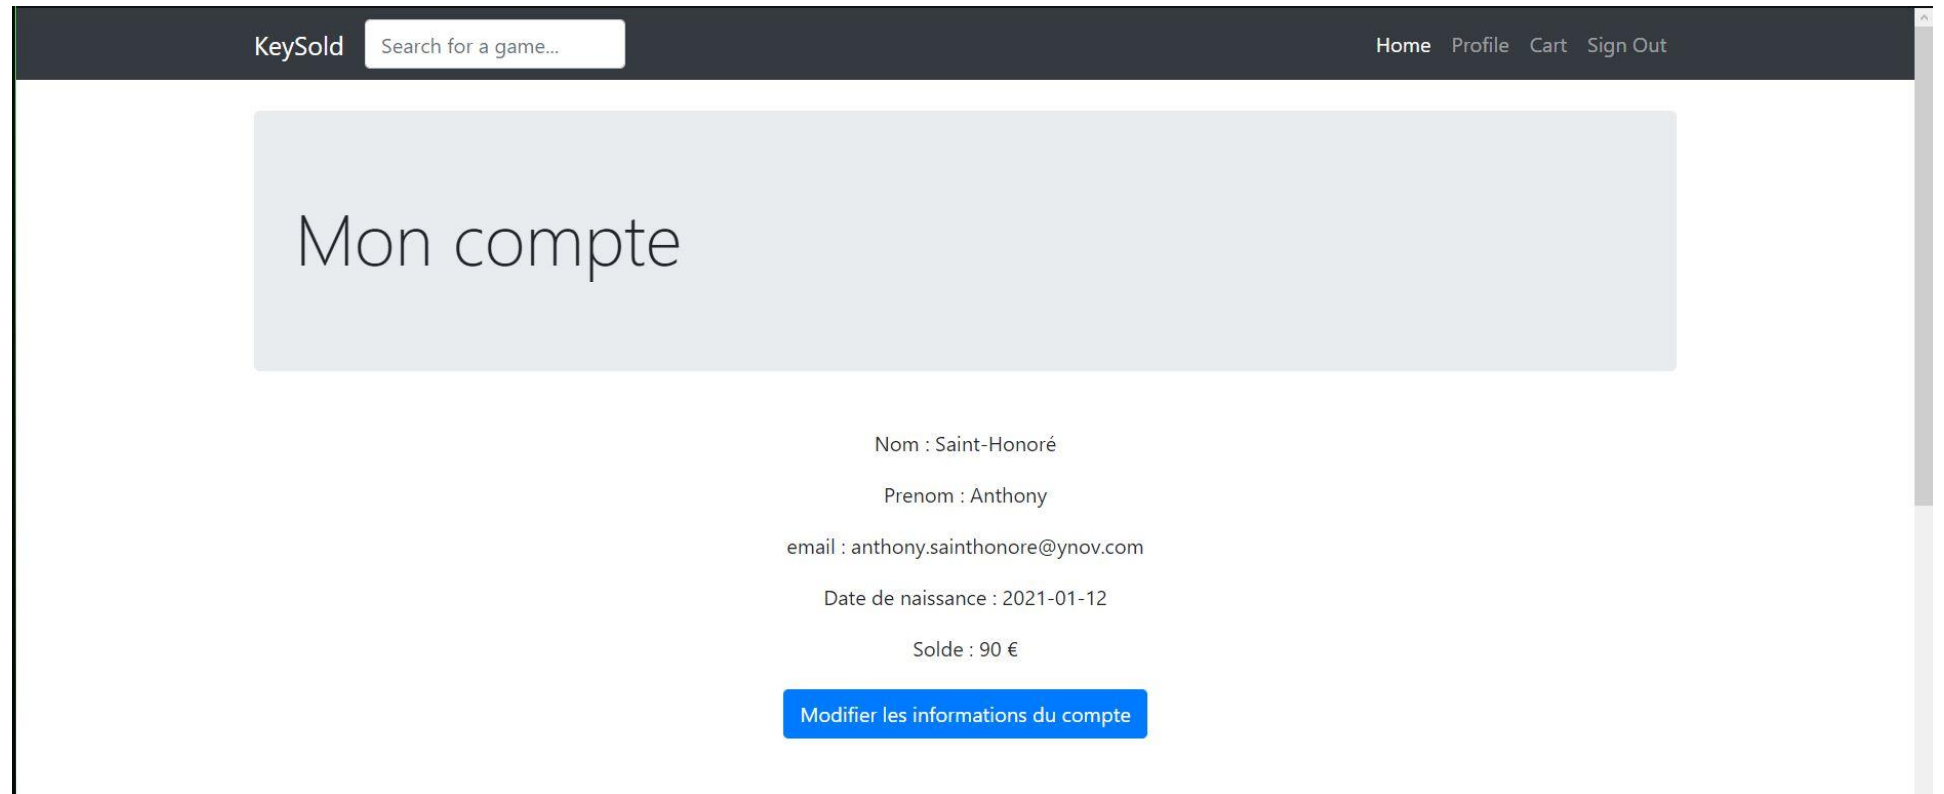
KeySold Search for a game...

Home Profile Cart Sign Out

Mon compte

Nom : Saint-Honoré

Prenom : Anthony

email : anthony.sainthonore@ynov.com

Date de naissance : 2021-01-12

Solde : 90 €

Modifier les informations du compte